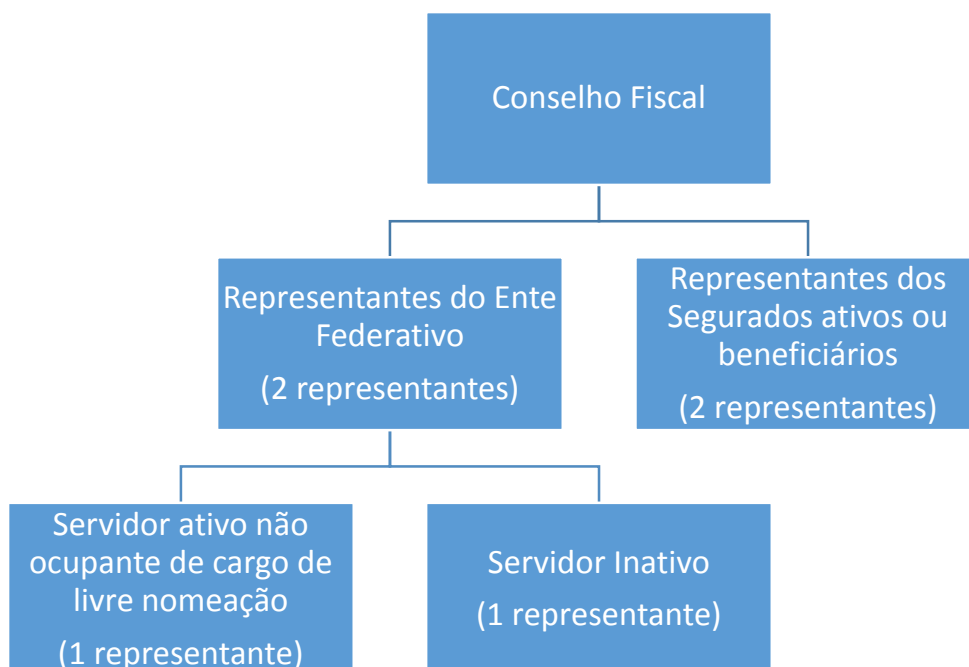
Conselho Fiscal

Representantes do Ente Federativo
(2 representantes)

Representantes dos Segurados ativos ou beneficiários
(2 representantes)

Servidor ativo não ocupante de cargo de livre nomeação
(1 representante)

Servidor Inativo
(1 representante)